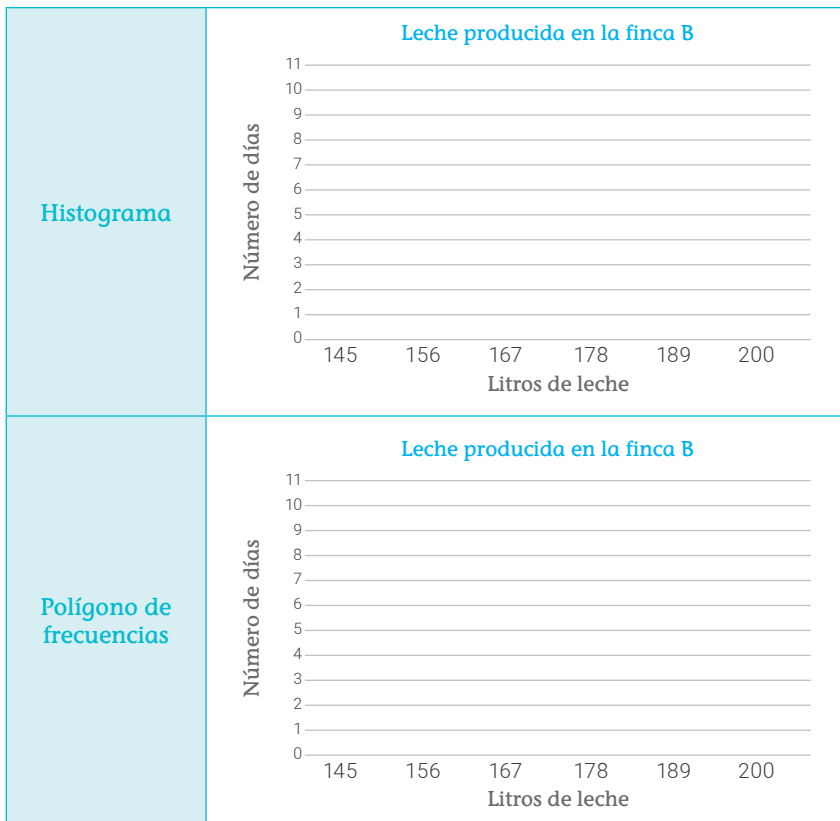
Histograma

Leche producida en la finca B

Número de días

11
10
9
8
7
6
5
4
3
2
1
0

145 156 167 178 189 200

Litros de leche

Polígono de frecuencias

Leche producida en la finca B

Número de días

11
10
9
8
7
6
5
4
3
2
1
0

145 156 167 178 189 200

Litros de leche